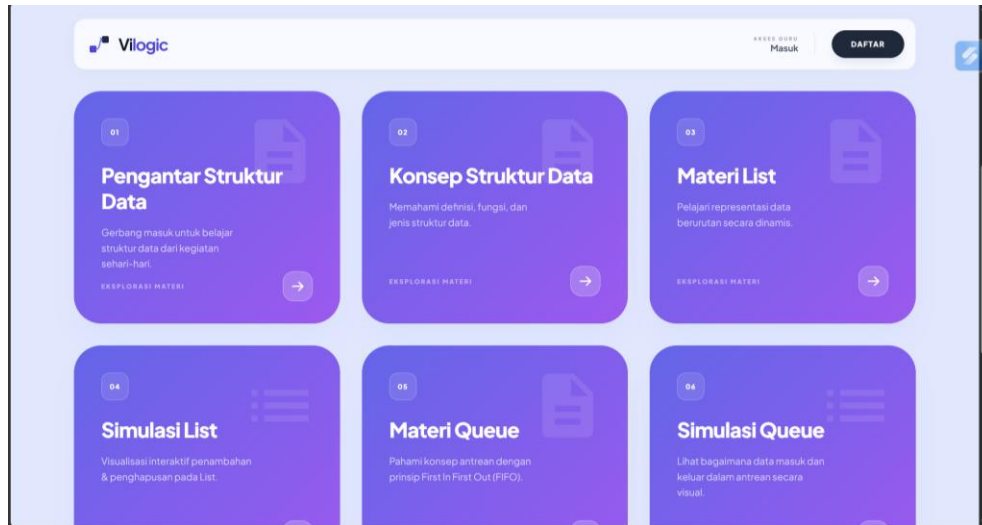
Vilogic

AKSES GURU
Masuk

DAFTAR

01

Pengantar Struktur Data

Gerbang masuk untuk belajar struktur data dari kegiatan sehari-hari.

EKSPLORASI MATERI

02

Konsep Struktur Data

Memahami definisi, fungsi, dan jenis struktur data.

EKSPLORASI MATERI

03

Materi List

Pelajari representasi data berurutan secara dinamis.

EKSPLORASI MATERI

04

Simulasi List

Visualisasi interaktif penambahan & penghapusan pada List.

05

Materi Queue

Pahami konsep antrean dengan prinsip First In First Out (FIFO).

06

Simulasi Queue

Lihat bagaimana data masuk dan keluar dalam antrean secara visual.